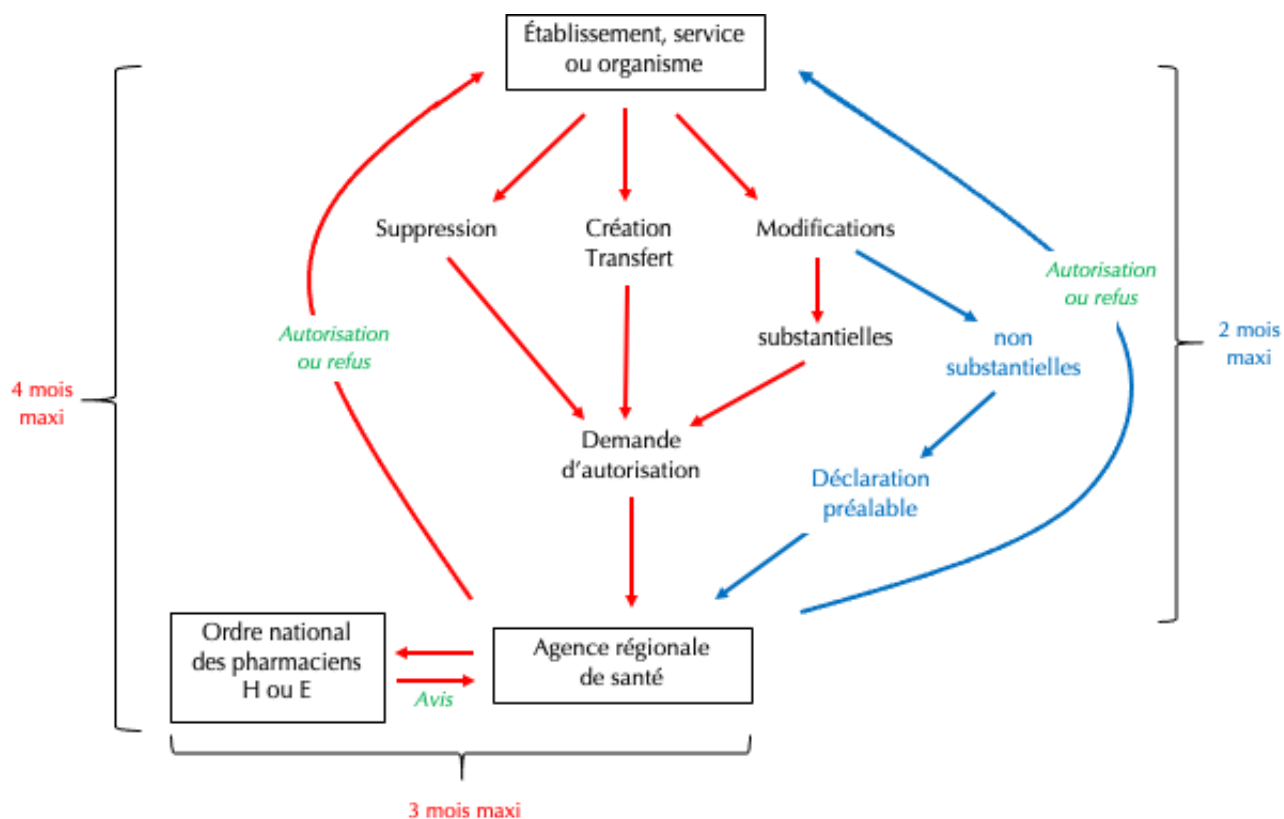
Établissement, service ou organisme

Suppression

Création Transfert

Modifications

substantielles

non substantielles

Autorisation ou refus

Autorisation ou refus

4 mois maxi

2 mois maxi

Demande d'autorisation

Déclaration préalable

Ordre national des pharmaciens H ou E

Avis

Agence régionale de santé

3 mois maxi